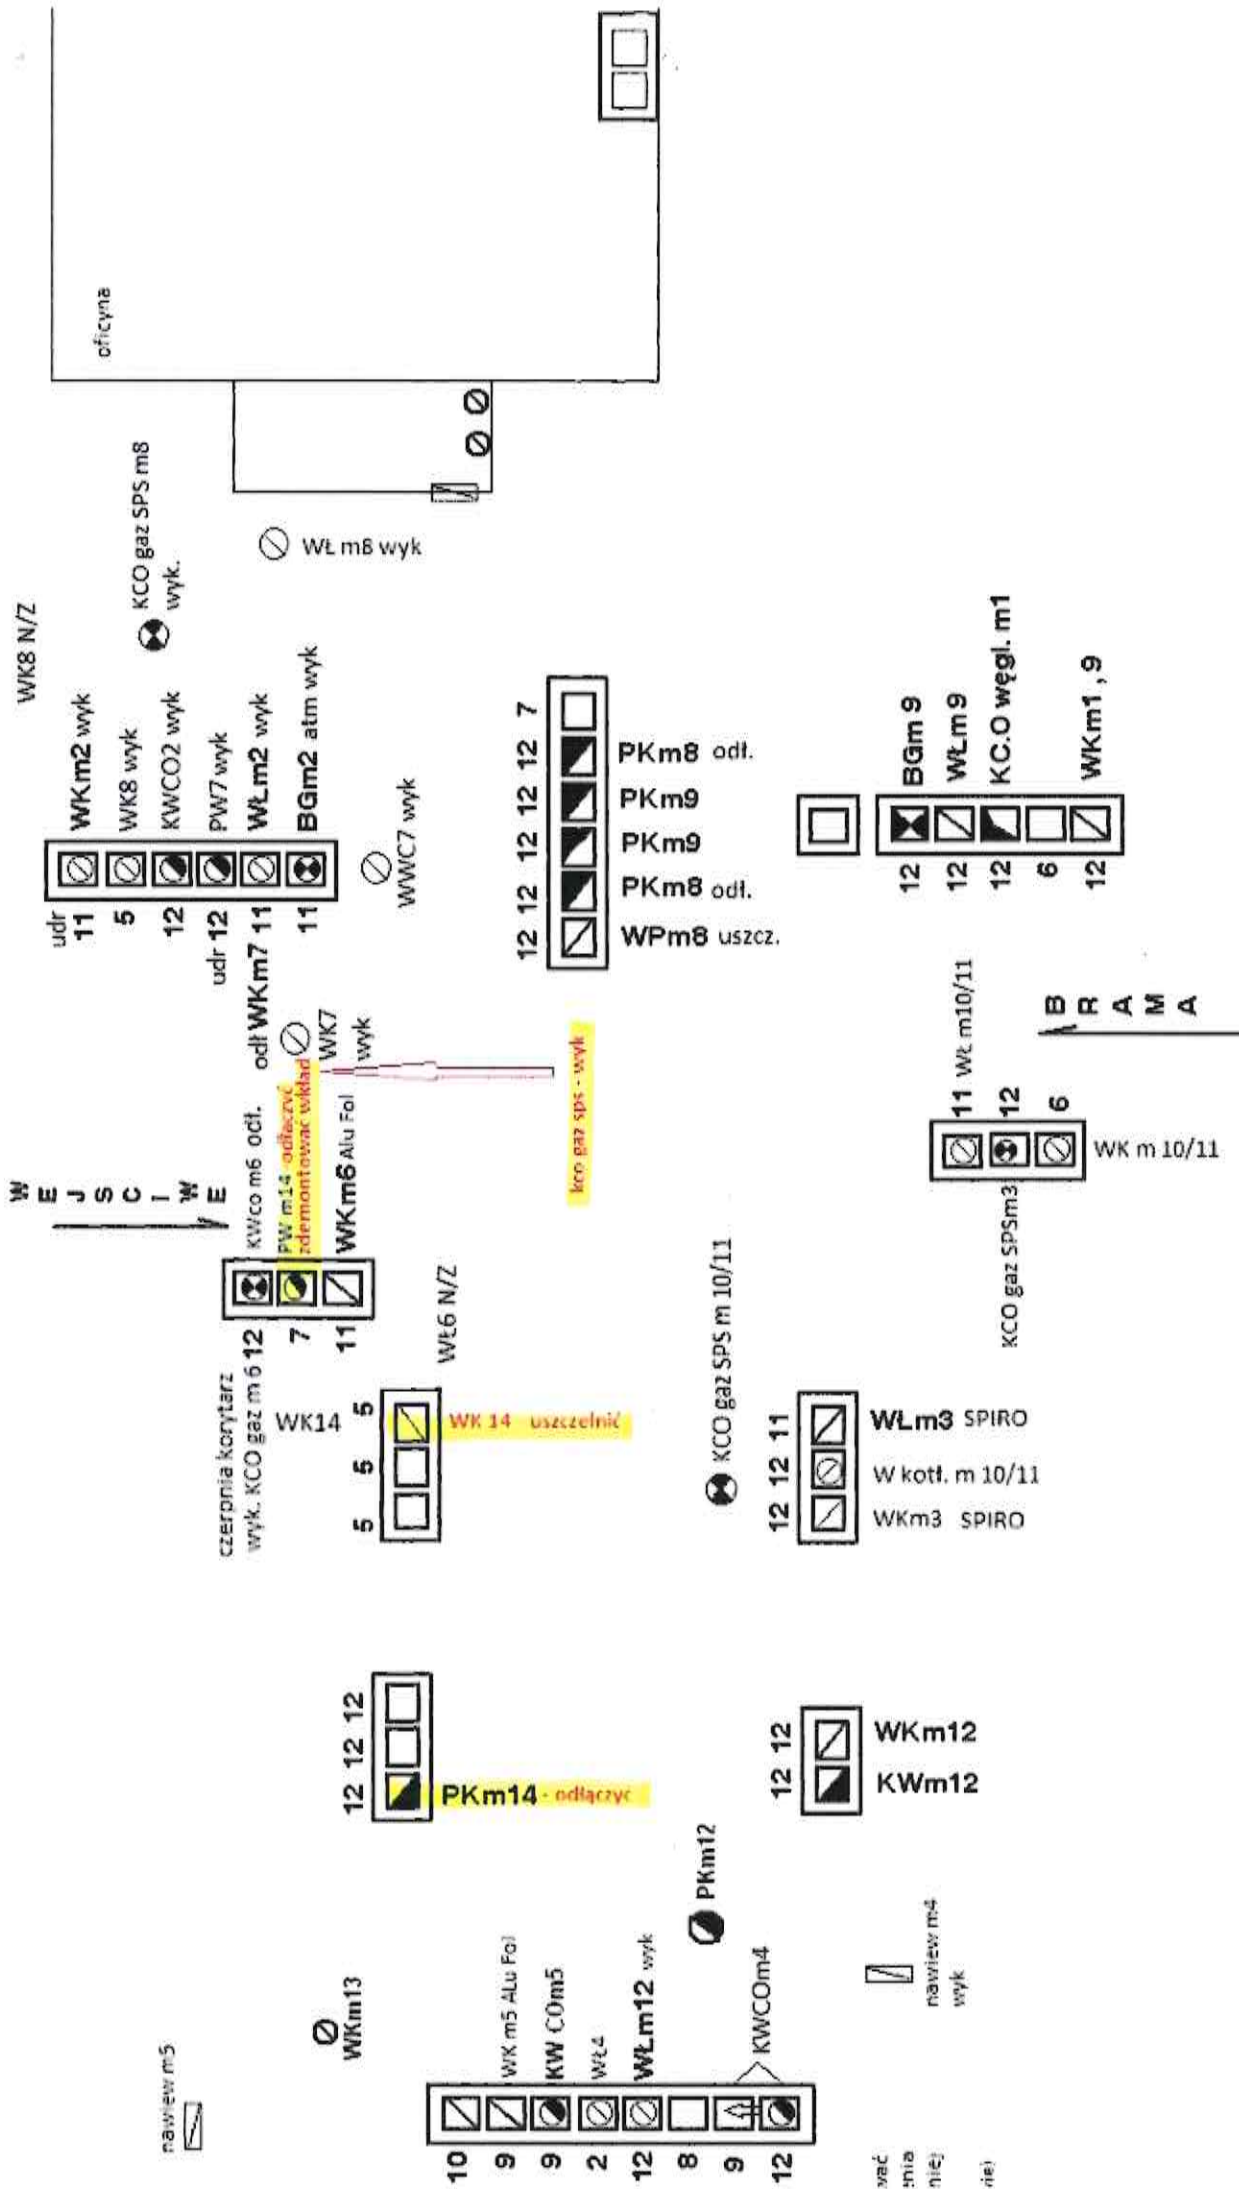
oficyna

WŁ m8 wyk

KCO gaz SPS m8 wyk.

WK8 N/Z

udr 11 WKm2 wyk
5 WK8 wyk
12 KWCO2 wyk
udr 12 PW7 wyk
11 WŁm2 wyk
11 BGm2 atm wyk

WWC7 wyk

odł WKm7

WK7 wyk

kco gaz sps - wyk

12 WPm8 uszcz.
12 PKm8 odł.
12 PKm9
12 PKm9
12 PKm8 odł.
7

12 BGm 9
12 WŁm 9
12 KC.O węgl. m1
6
12 WKm1 , 9

B R A M A

W E J S C I W E

12 KWco m6 odł.
7 PW m14 - odłączyć zdemontować wkład
11 WKm6 Alu Fol

czerpnia korytarz wyk. KCO gaz m 6

WŁ6 N/Z

11 Wł m10/11
12
6
WK m 10/11

KCO gaz SPSm3

KCO gaz SPS m 10/11

WK14
5 WK 14 uszczelnić
5
5

11 WŁm3 SPIRO
12 W kotł. m 10/11
12 WKm3 SPIRO

12 PKm14 - odłączyć
12
12

12 WKm12
12 KWm12

PKm12

WKm13

nawiew m5

10
9 WK m5 Alu Fol
9 KW COm5
2 Wł4
12 WŁm12 wyk
8
9
12 KWCOm4

nawiew m4 wyk

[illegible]